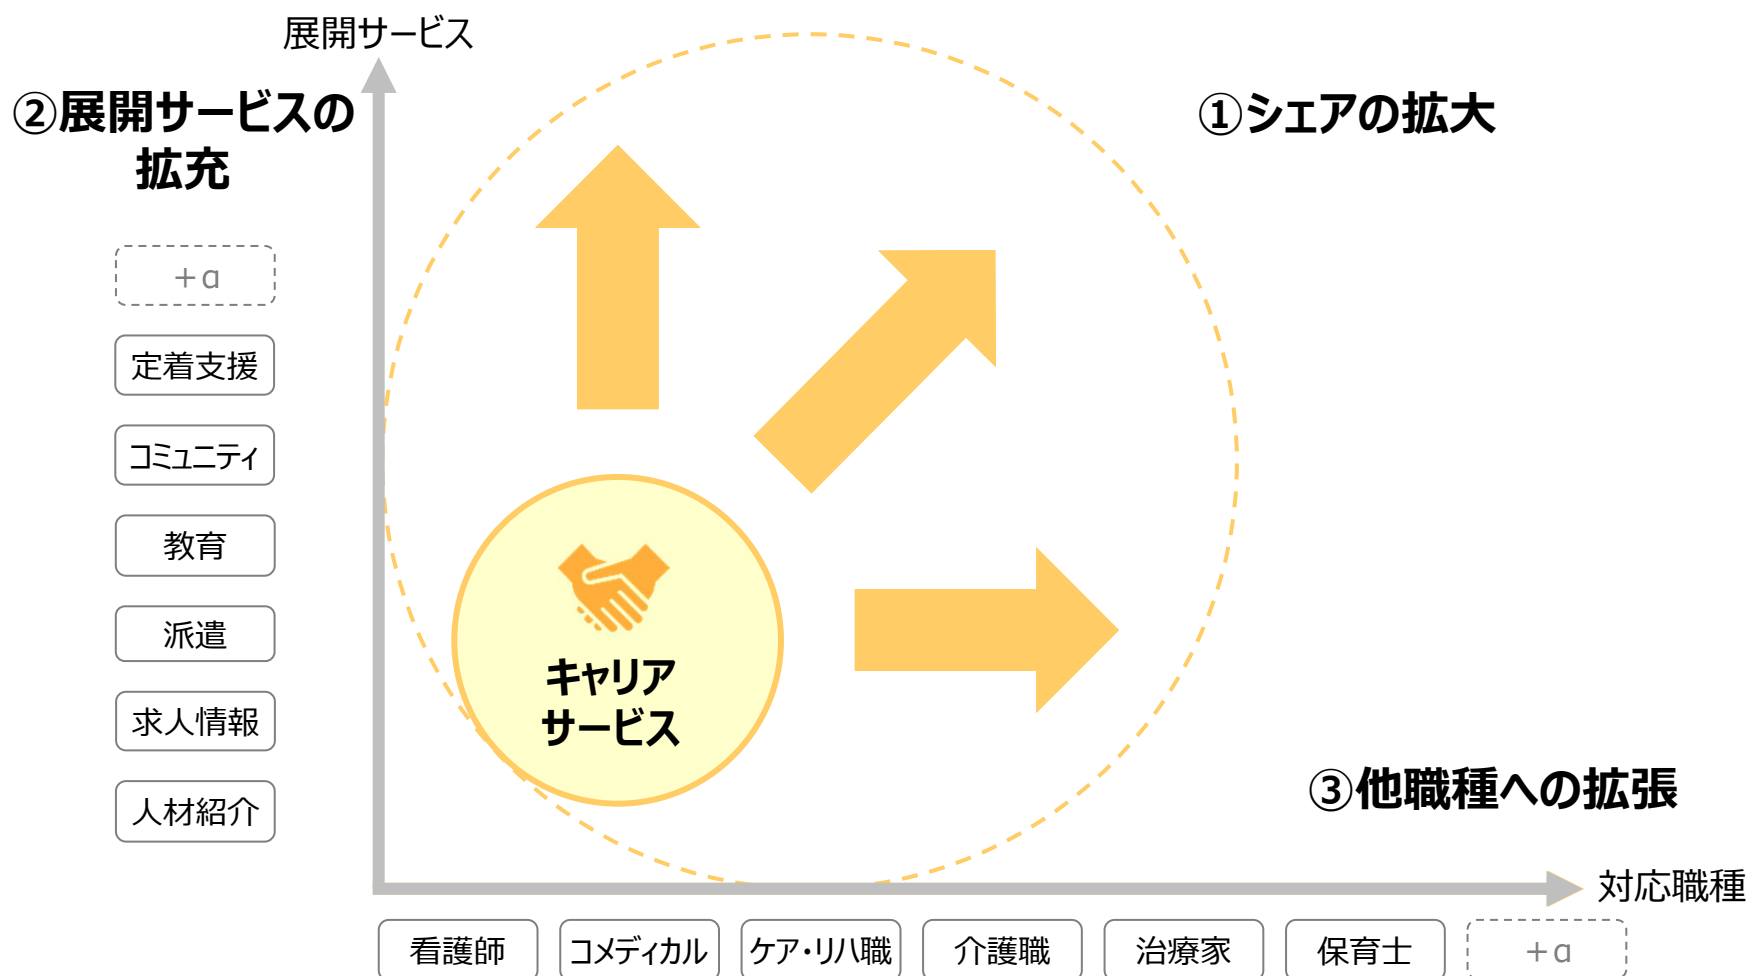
展開サービス

②展開サービスの拡充

①シェアの拡大

+α

定着支援

コミュニティ

教育

派遣

求人情報

人材紹介

キャリアサービス

③他職種への拡張

対応職種

看護師

コメディカル

ケア･リハ職

介護職

治療家

保育士

+α